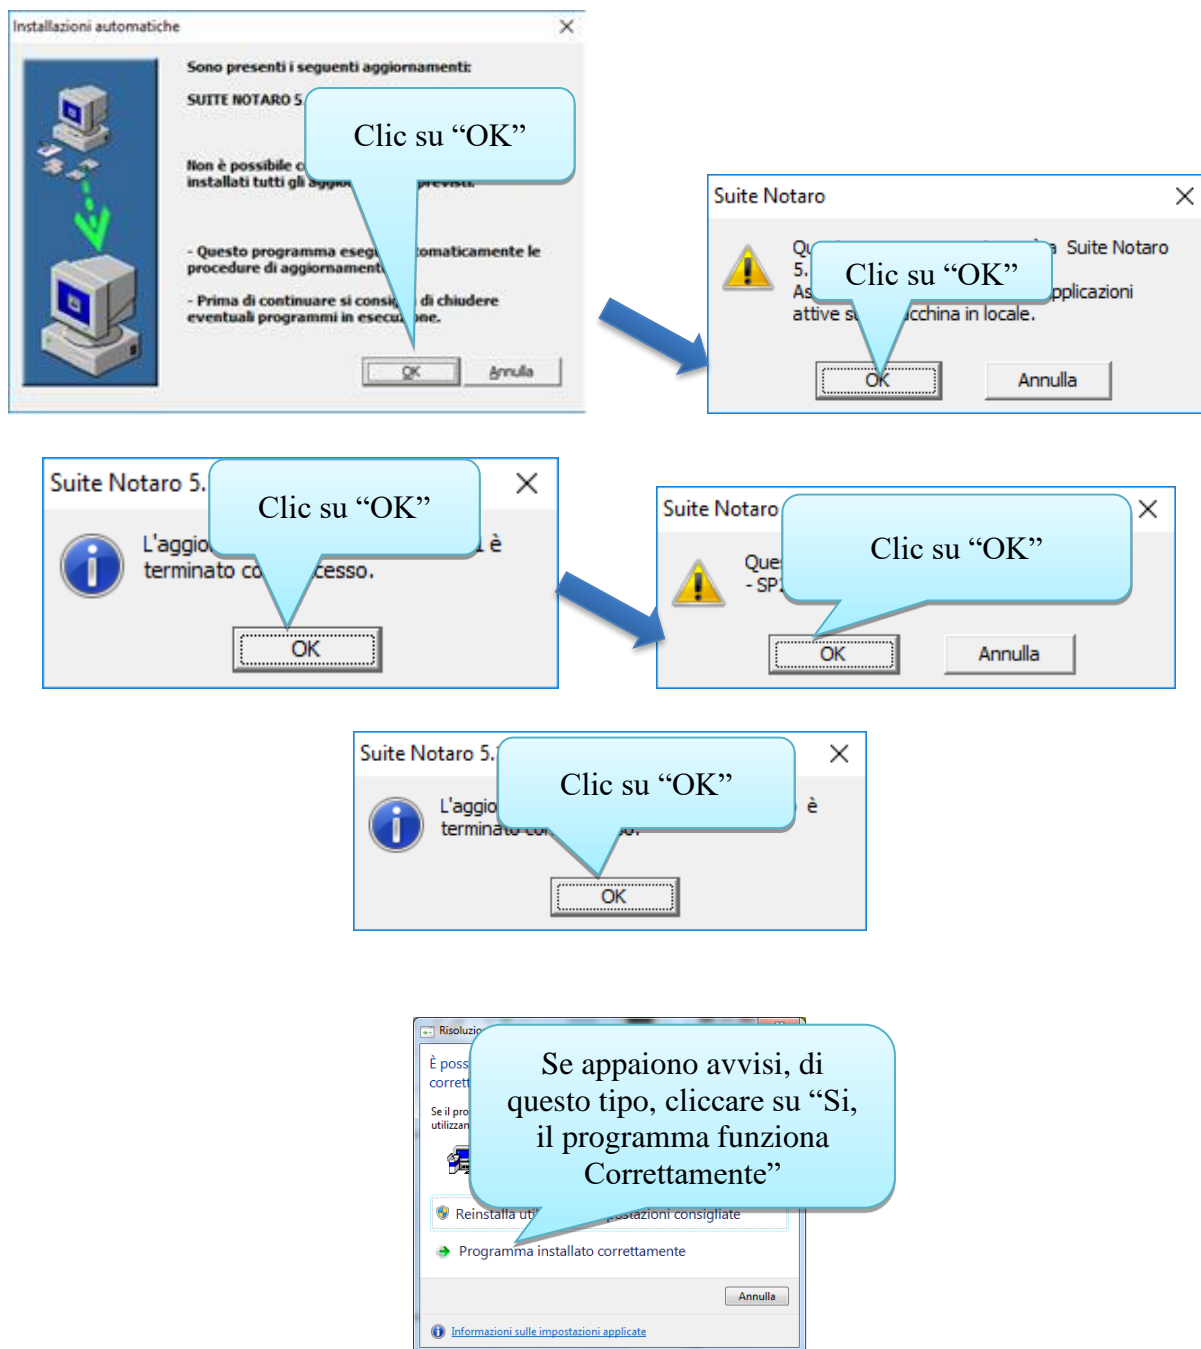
Installazioni automatiche

Sono presenti i seguenti aggiornamenti:

SUITE NOTARO 5.

Clic su “OK”

Non è possibile c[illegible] installati tutti gli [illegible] previsti.

- Questo programma eseg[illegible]tomaticamente le procedure di aggiornament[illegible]

- Prima di continuare si consi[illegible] di chiudere eventuali programmi in esecu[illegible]ne.

OK Annulla

Suite Notaro

Qu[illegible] Suite Notaro 5. As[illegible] attive s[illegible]cchina in locale. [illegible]pplicazioni

Clic su “OK”

OK Annulla

Suite Notaro 5.

Clic su “OK”

L'aggio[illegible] è terminato co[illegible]cesso.

OK

Suite Notaro

Clic su “OK”

Que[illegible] - SP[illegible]

OK Annulla

Suite Notaro 5.

Clic su “OK”

L'aggio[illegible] è terminato co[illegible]

OK

Risoluzio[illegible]

È poss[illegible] corrett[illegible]

Se il pro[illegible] utilizzan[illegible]

Se appaiono avvisi, di questo tipo, cliccare su “Si, il programma funziona Correttamente”

Reinstalla uti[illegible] impostazioni consigliate

Programma installato correttamente

Annulla

Informazioni sulle impostazioni applicate